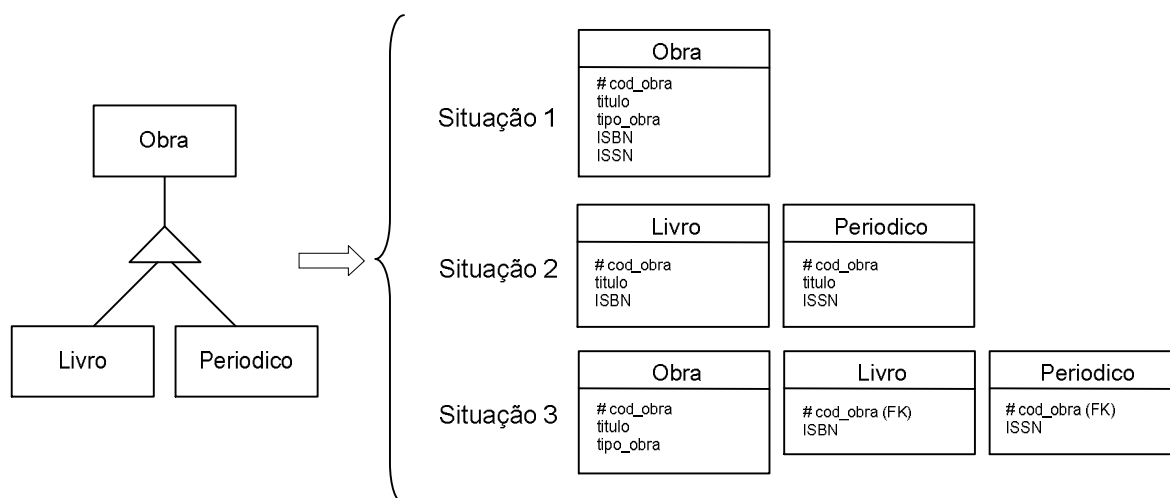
Obra

Livro

Periodico

Situação 1

Obra
# cod_obra
titulo
tipo_obra
ISBN
ISSN

Situação 2

Livro
# cod_obra
titulo
ISBN

Periodico
# cod_obra
titulo
ISSN

Situação 3

Obra
# cod_obra
titulo
tipo_obra

Livro
# cod_obra (FK)
ISBN

Periodico
# cod_obra (FK)
ISSN